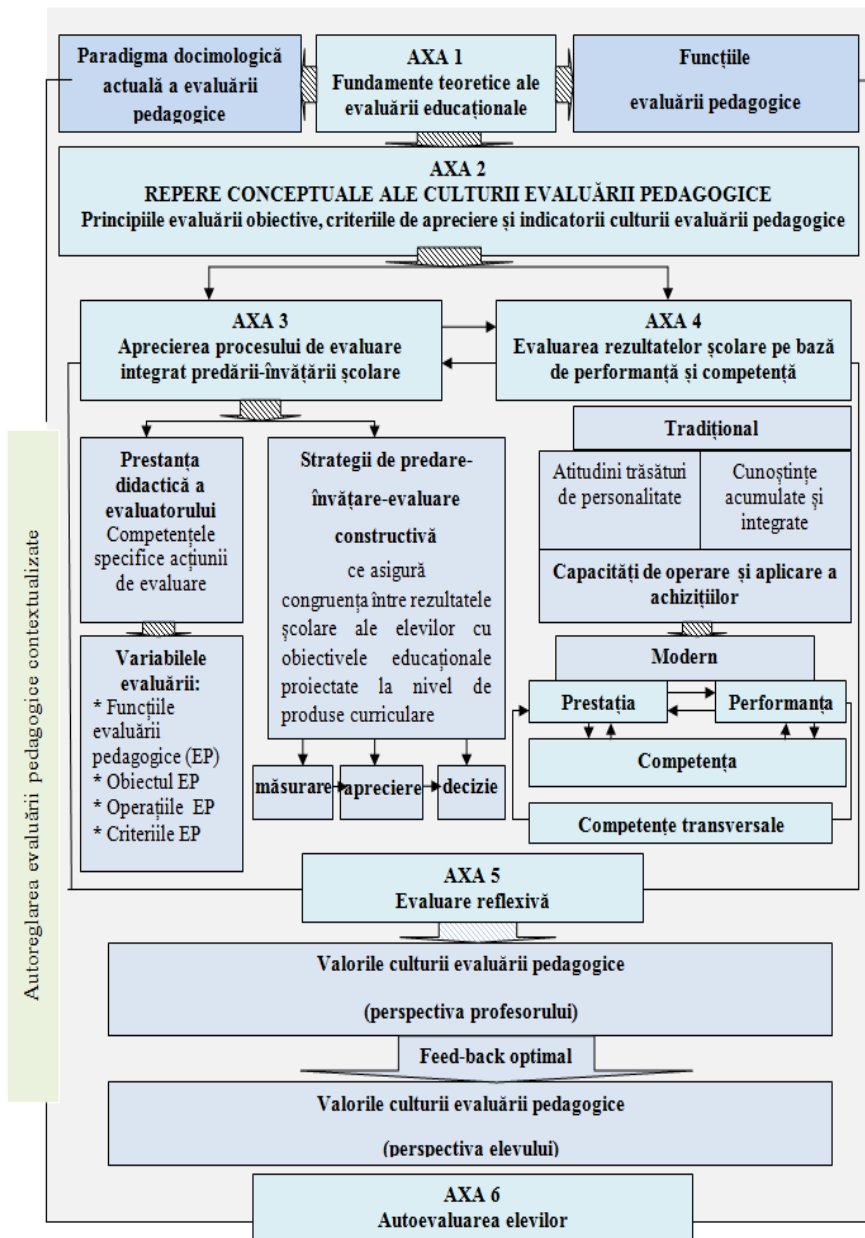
Paradigma docimologică actuală a evaluării pedagogice

AXA 1
Fundamente teoretice ale evaluării educaționale

Funcțiile evaluării pedagogice

AXA 2
REPERE CONCEPTUALE ALE CULTURII EVALUĂRII PEDAGOGICE
Principiile evaluării obiective, criteriile de apreciere și indicatorii culturii evaluării pedagogice

AXA 3
Aprecierea procesului de evaluare integrat predării-învățării școlare

AXA 4
Evaluarea rezultatelor școlare pe bază de performanță și competență

Autoreglarea evaluării pedagogice contextualizate

Prestanța didactică a evaluatorului
Competențele specifice acțiunii de evaluare

Variabilele evaluării:
* Funcțiile evaluării pedagogice (EP)
* Obiectul EP
* Operațiile EP
* Criteriile EP

Strategii de predare-învățare-evaluare constructivă
ce asigură congruența între rezultatele școlare ale elevilor cu obiectivele educaționale proiectate la nivel de produse curriculare

măsurare
apreciere
decizie

Tradițional

Atitudini trăsături de personalitate

Cunoștințe acumulate și integrate

Capacități de operare și aplicare a achizițiilor

Modern

Prestația

Performanța

Competența

Competențe transversale

AXA 5
Evaluare reflexivă

Valorile culturii evaluării pedagogice
(perspectiva profesorului)

Feed-back optimal

Valorile culturii evaluării pedagogice
(perspectiva elevului)

AXA 6
Autoevaluarea elevilor